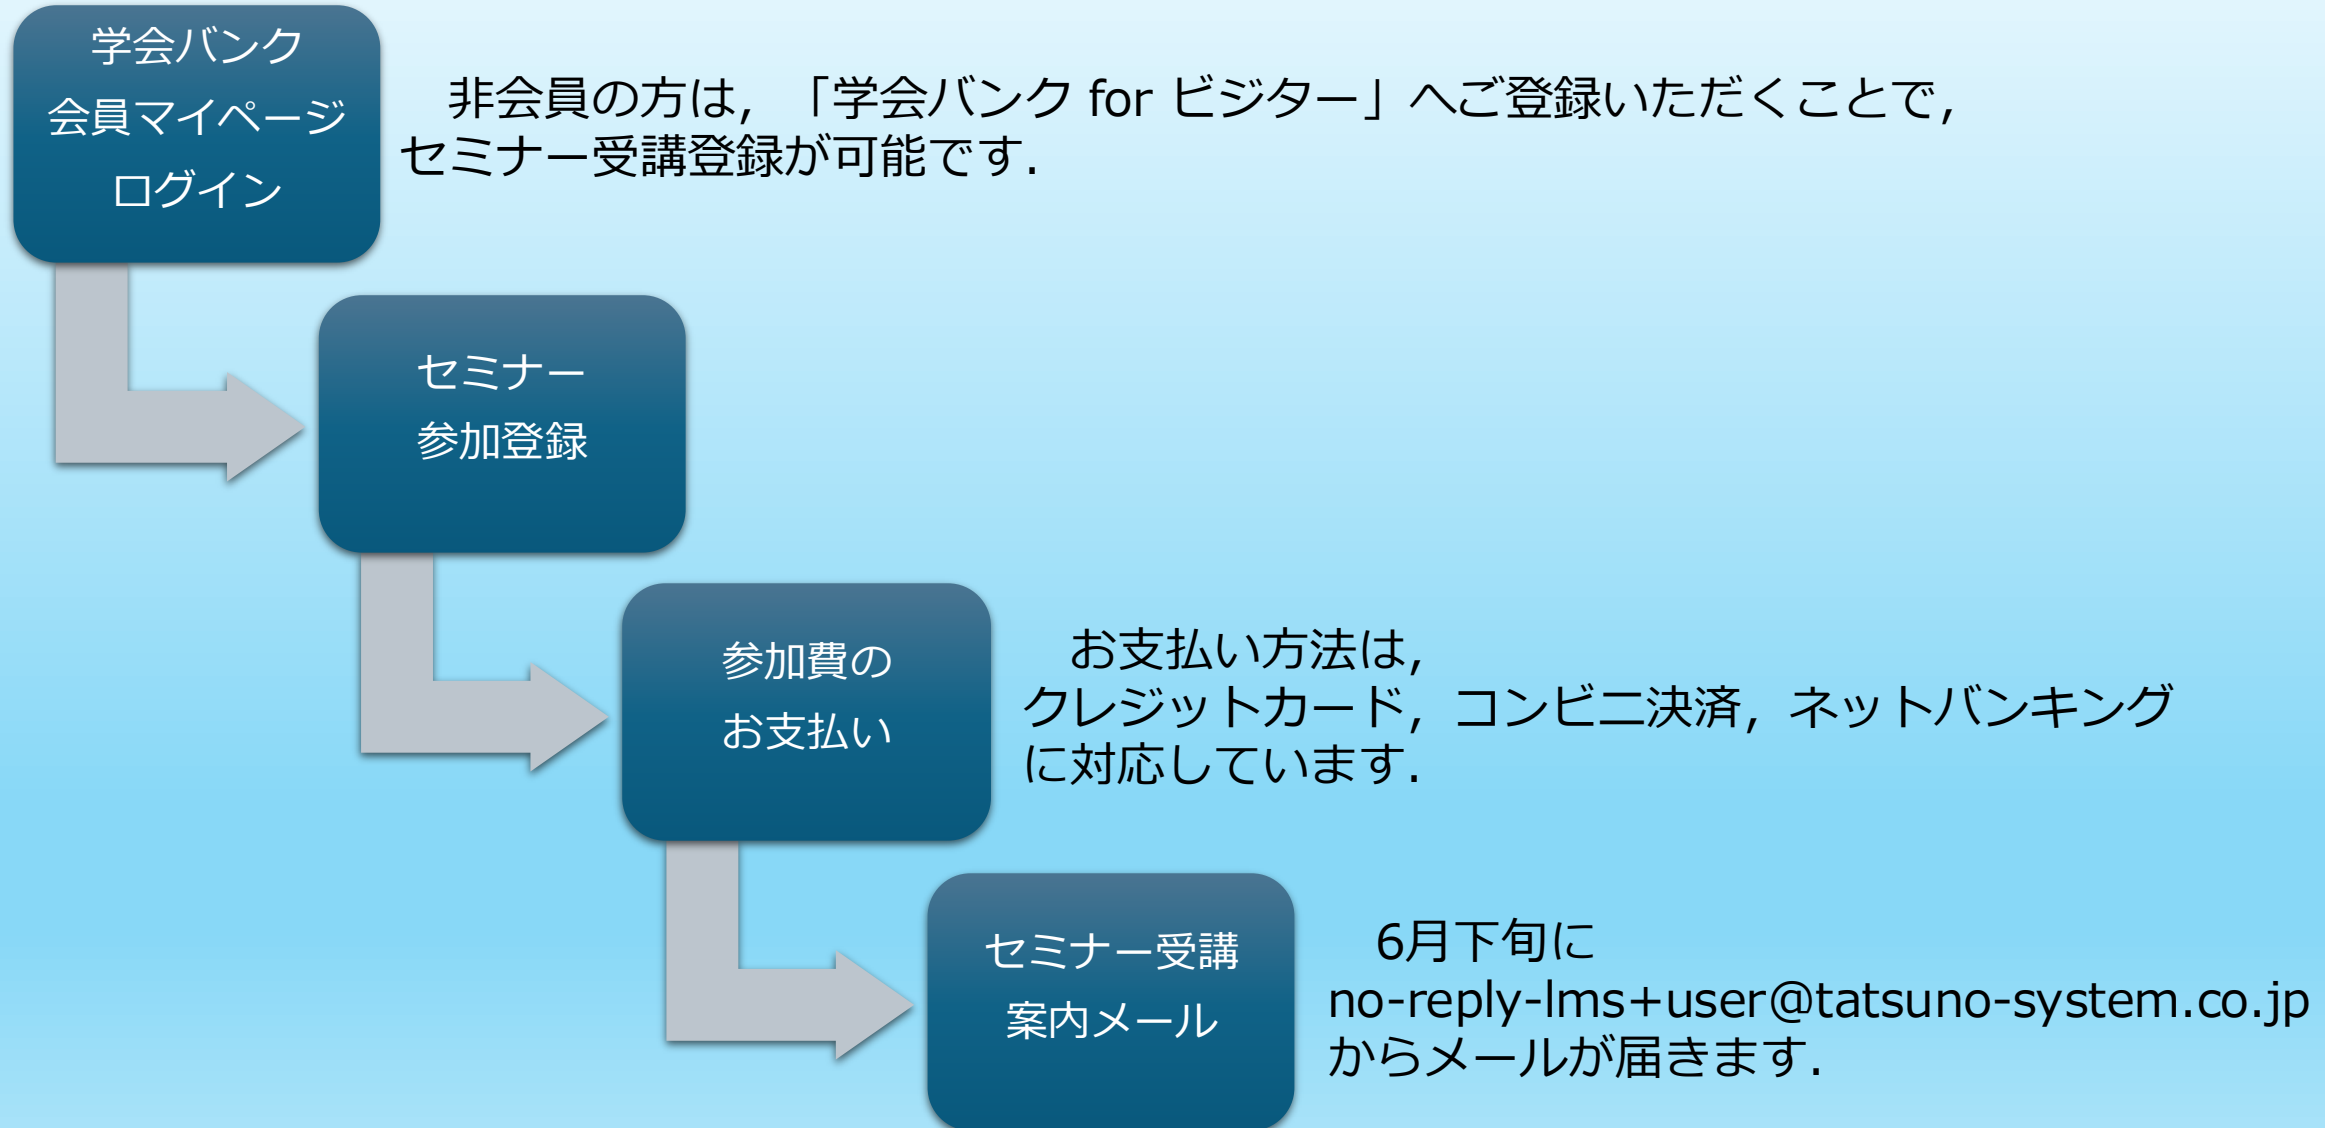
学会バンク
会員マイページ
ログイン

非会員の方は，「学会バンク for ビジター」へご登録いただくことで，セミナー受講登録が可能です．

セミナー
参加登録

参加費の
お支払い

お支払い方法は，
クレジットカード，コンビニ決済，ネットバンキングに対応しています．

セミナー受講
案内メール

6月下旬に
no-reply-lms+user@tatsuno-system.co.jp
からメールが届きます．